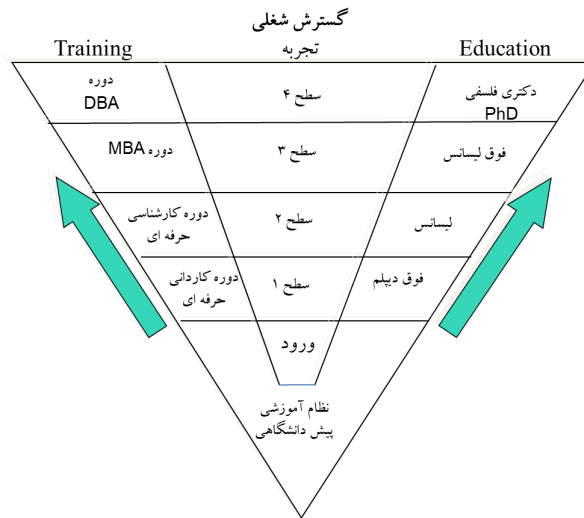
گسترش شغلی

Training

تجربه

Education

دوره
DBA

سطح ۴

دکتری فلسفی
PhD

دوره MBA

سطح ۳

فوق لیسانس

دوره کارشناسی
حرفه ای

سطح ۲

لیسانس

دوره کاردانی
حرفه ای

سطح ۱

فوق دیپلم

ورود

نظام آموزشی
پیش دانشگاهی